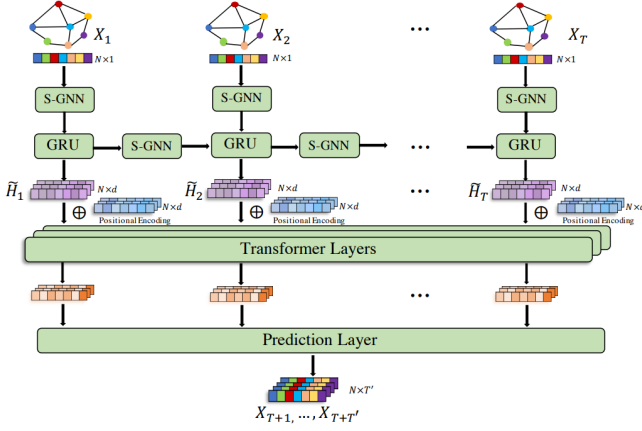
$X_1$ $N\times 1$

$X_2$ $N\times 1$

$\cdots$

$X_T$ $N\times 1$

S-GNN

S-GNN

S-GNN

GRU S-GNN GRU S-GNN $\cdots$ GRU

$\widetilde{H}_1$ $N\times d$ $\oplus$ $N\times d$ Positional Encoding

$\widetilde{H}_2$ $N\times d$ $\oplus$ $N\times d$ Positional Encoding

$\cdots$

$\widetilde{H}_T$ $N\times d$ $\oplus$ $N\times d$ Positional Encoding

Transformer Layers

$\cdots$

Prediction Layer

$N\times T'$

$X_{T+1},\cdots,X_{T+T'}$